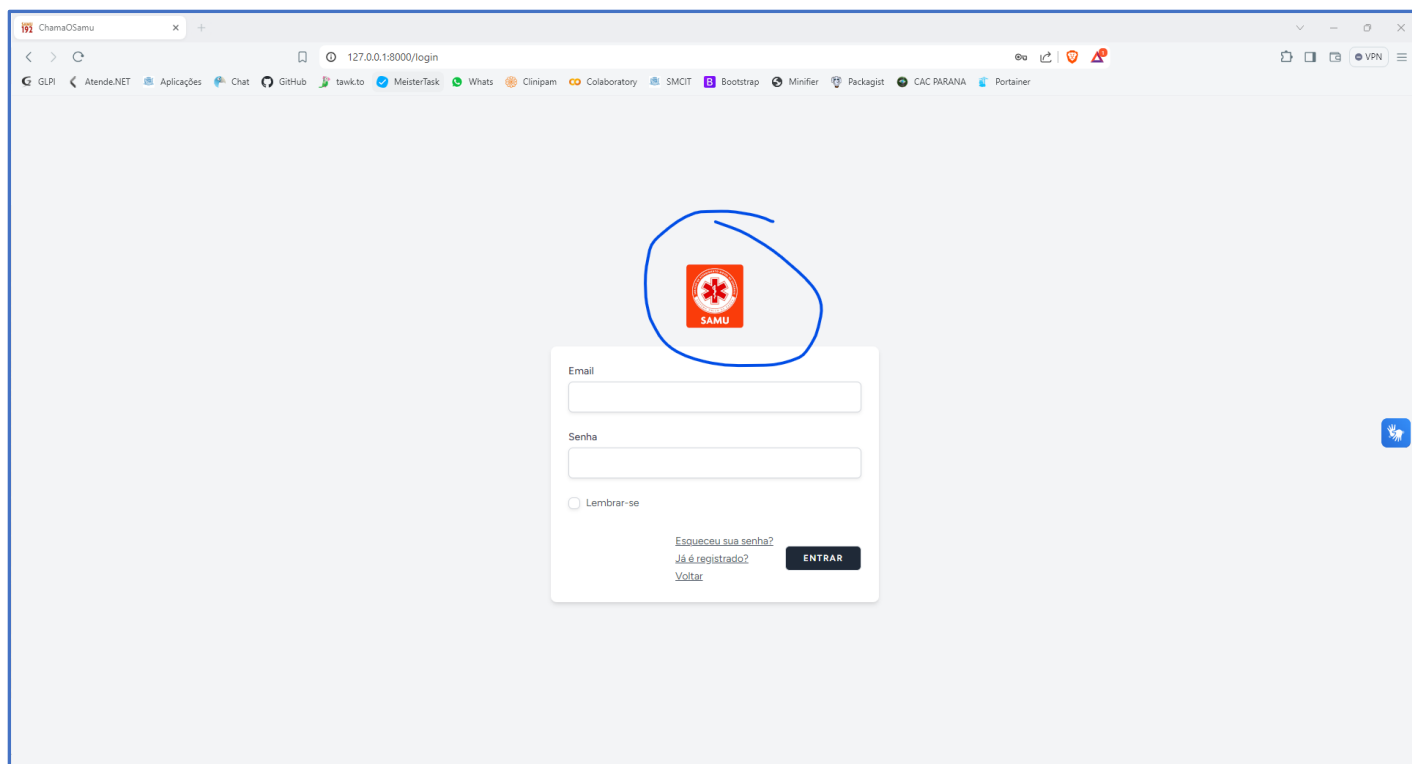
192 ChamaOSamu ×

127.0.0.1:8000/login

VPN

GLPI Atende.NET Aplicações Chat GitHub tawk.to MeisterTask Whats Clinipam Colaboratory SMCIT Bootstrap Minifier Packagist CAC PARANA Portainer

SAMU

Email

Senha

Lembrar-se

Esqueceu sua senha?
Já é registrado?
Voltar

ENTRAR